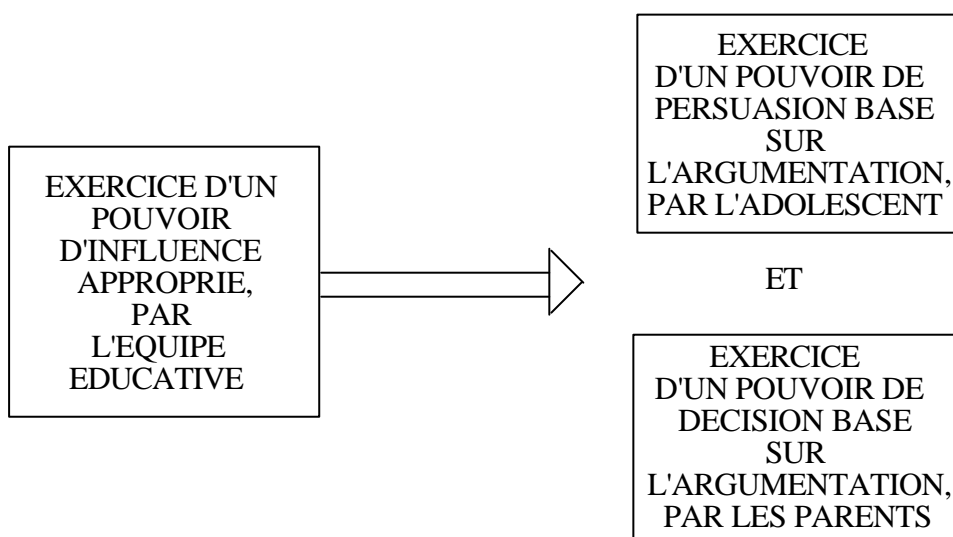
EXERCICE D'UN POUVOIR D'INFLUENCE APPROPRIE, PAR L'EQUIPE EDUCATIVE

EXERCICE D'UN POUVOIR DE PERSUASION BASE SUR L'ARGUMENTATION, PAR L'ADOLESCENT

ET

EXERCICE D'UN POUVOIR DE DECISION BASE SUR L'ARGUMENTATION, PAR LES PARENTS